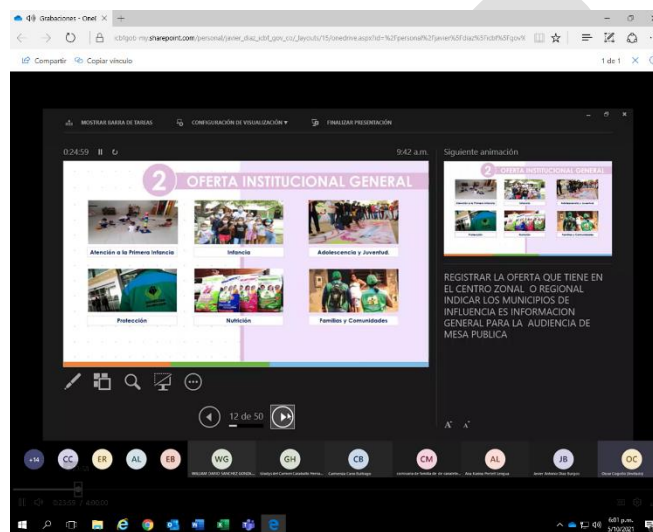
Grabaciones - OneI ×

icbfgob-my.sharepoint.com/personal/javier_diaz_icbf_gov_co/_layouts/15/onedrive.aspx?id=%2Fpersonal%2Fjavier%5Fdiaz%5Ficbf%5Fgov%

Compartir Copiar vínculo

1 de 1

MOSTRAR BARRA DE TAREAS CONFIGURACIÓN DE VISUALIZACIÓN FINALIZAR PRESENTACIÓN

0:24:59 9:42 a.m.

Siguiente animación

2 OFERTA INSTITUCIONAL GENERAL

Atención a la Primera Infancia

Infancia

Adolescencia y Juventud.

Protección

Nutrición

Familias y Comunidades

REGISTRAR LA OFERTA QUE TIENE EN EL CENTRO ZONAL O REGIONAL INDICAR LOS MUNICIPIOS DE INFLUENCIA ES INFORMACION GENERAL PARA LA AUDIENCIA DE MESA PUBLICA

12 de 50

+14 CC ER AL EB WG GH CB CM AL JB OC

3:22:03 / 4:00:00

6:01 p.m. 3/10/2021